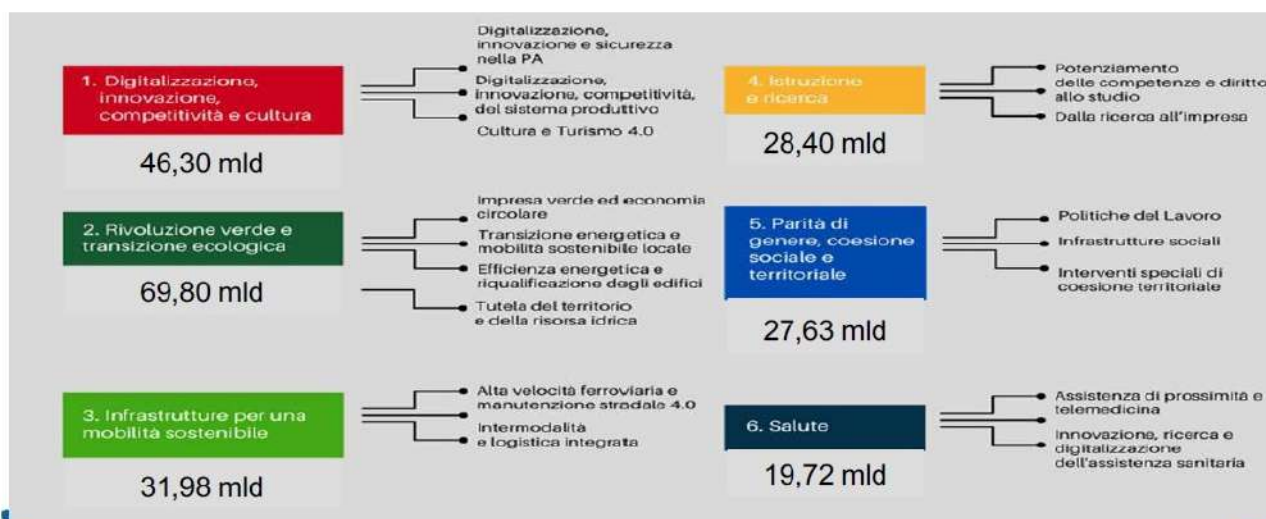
1. Digitalizzazione, innovazione, competitività e cultura

46,30 mld

Digitalizzazione, innovazione e sicurezza nella PA

Digitalizzazione, innovazione, competitività, del sistema produttivo

Cultura e Turismo 4.0

2. Rivoluzione verde e transizione ecologica

69,80 mld

Impresa verde ed economia circolare

Transizione energetica e mobilità sostenibile locale

Efficienza energetica e riqualificazione degli edifici

Tutela del territorio e della risorsa idrica

3. Infrastrutture per una mobilità sostenibile

31,98 mld

Alta velocità ferroviaria e manutenzione stradale 4.0

Intermodalità e logistica integrata

4. Istruzione e ricerca

28,40 mld

Potenziamento delle competenze e diritto allo studio

Dalla ricerca all'impresa

5. Parità di genere, coesione sociale e territoriale

27,63 mld

Politiche del Lavoro

Infrastrutture sociali

Interventi speciali di coesione territoriale

6. Salute

19,72 mld

Assistenza di prossimità e telemedicina

Innovazione, ricerca e digitalizzazione dell'assistenza sanitaria